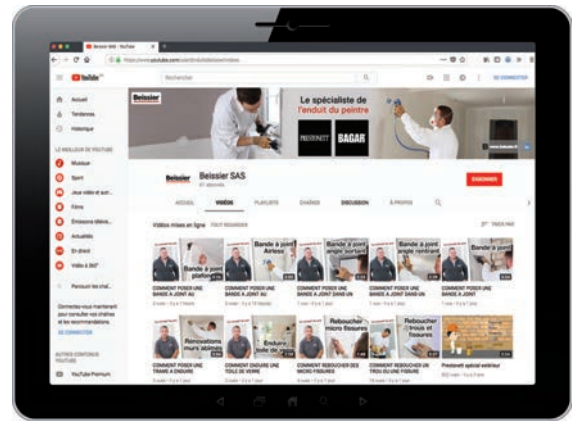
YouTube

Rechercher

SE CONNECTER

Accueil
Tendances
Historique

LE MEILLEUR DE YOUTUBE
Musique
Sport
Jeux vidéo et aut...
Films
Émissions télévi...
Actualités
En direct
Vidéo à 360°

Parcourir les chaî...

Connectez-vous maintenant pour consulter vos chaînes et les recommandations.

SE CONNECTER

AUTRES CONTENUS YOUTUBE
YouTube Premium

Beissier

Le spécialiste de l'enduit du peintre

PRESTONETT BAGAR

Beissier SAS

S'ABONNER

ACCUEIL VIDÉOS PLAYLISTS CHAÎNES DISCUSSION À PROPOS

Vidéos mises en ligne TOUT REGARDER

TRIER PAR

Bande à joint plafond
COMMENT POSER UNE BANDE A JOINT AU

Bande à joint
COMMENT POSER UNE BANDE A JOINT AU

Bande à joint Airless
COMMENT POSER UNE BANDE A JOINT DANS UN

Bande à joint angle sortant
COMMENT POSER UNE BANDE A JOINT SUR

Bande à joint angle rentrant
COMMENT POSER UNE BANDE A JOINT DANS UN

Bande à joint
COMMENT POSER UNE BANDE A JOINT AU

Rénovations murs abîmés
COMMENT POSER UNE TRAME A ENDUIRE

Enduire toile de verre
COMMENT ENDUIRE UNE TOILE DE VERRE

Reboucher micro fissures
COMMENT REBOUCHER DES MICRO FISSURES

Reboucher trous et fissures
COMMENT REBOUCHER UN TROU OU UNE FISSURE

Prestonett spécial extérieur